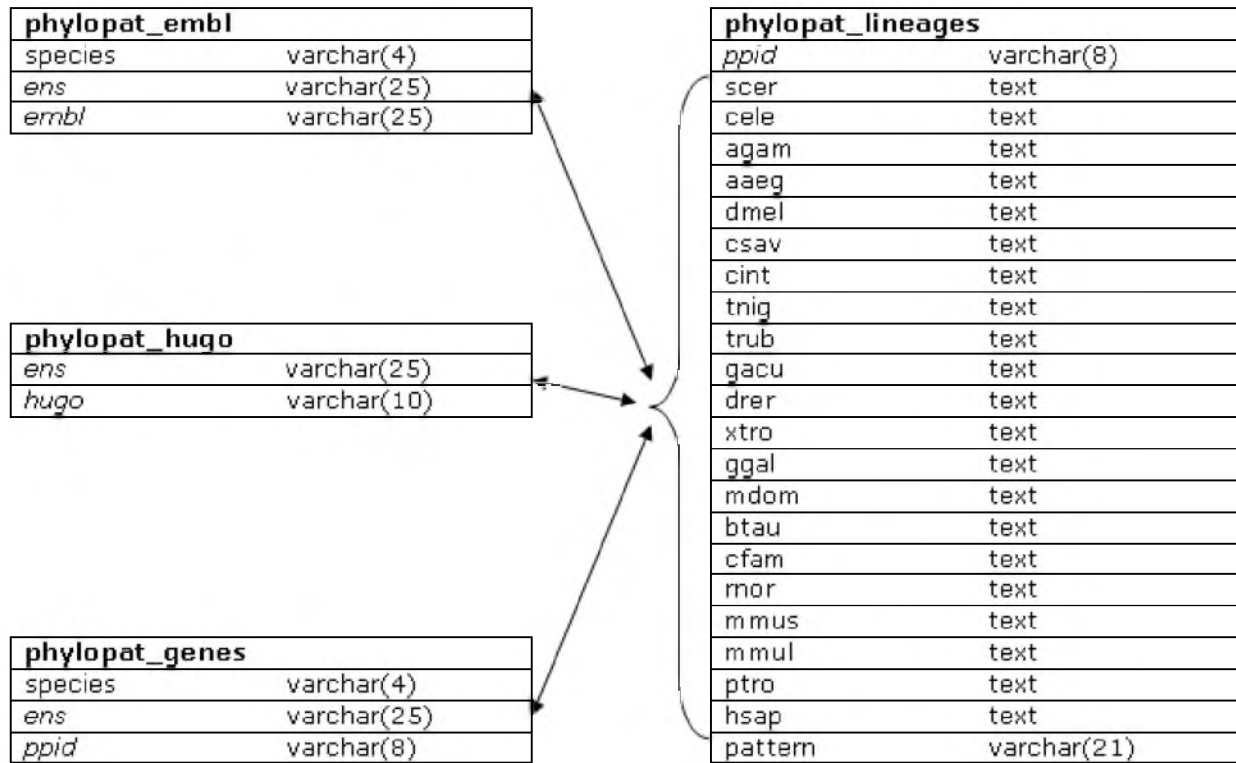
| phylopat_embl | |
|---|---|
| species | varchar(4) |
| *ens* | varchar(25) |
| *embl* | varchar(25) |

| phylopat_hugo | |
|---|---|
| *ens* | varchar(25) |
| *hugo* | varchar(10) |

| phylopat_genes | |
|---|---|
| species | varchar(4) |
| *ens* | varchar(25) |
| *ppid* | varchar(8) |

| phylopat_lineages | |
|---|---|
| *ppid* | varchar(8) |
| scer | text |
| cele | text |
| agam | text |
| aaeg | text |
| dmel | text |
| csav | text |
| cint | text |
| tnig | text |
| trub | text |
| gacu | text |
| drer | text |
| xtro | text |
| ggal | text |
| mdom | text |
| btau | text |
| cfam | text |
| rnor | text |
| mmus | text |
| mmul | text |
| ptro | text |
| hsap | text |
| pattern | varchar(21) |